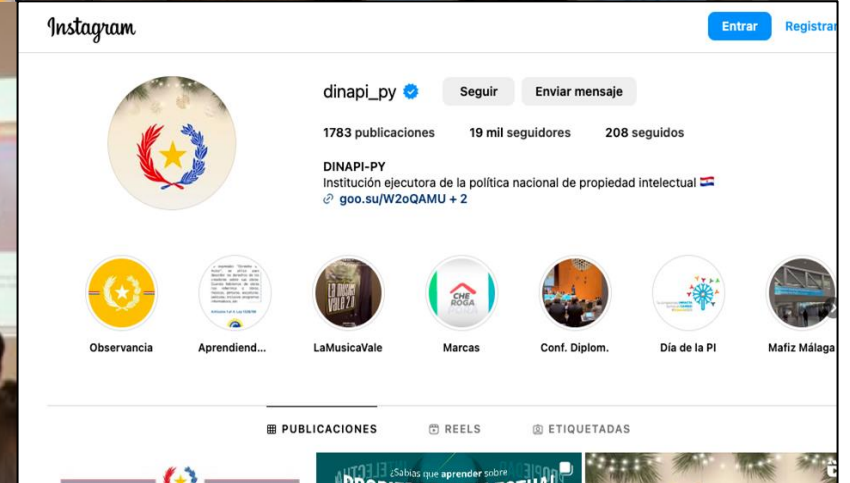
Instagram

Entrar Registrar

dinapi_py Seguir Enviar mensaje

1783 publicaciones 19 mil seguidores 208 seguidos

DINAPI-PY
Institución ejecutora de la política nacional de propiedad intelectual 🇵🇾
goo.su/W2oQAMU + 2

Observancia Aprendiend... LaMusicaVale Marcas Conf. Diplom. Día de la PI Mafiz Málaga

PUBLICACIONES REELS ETIQUETADAS

¿Sabías que aprender sobre